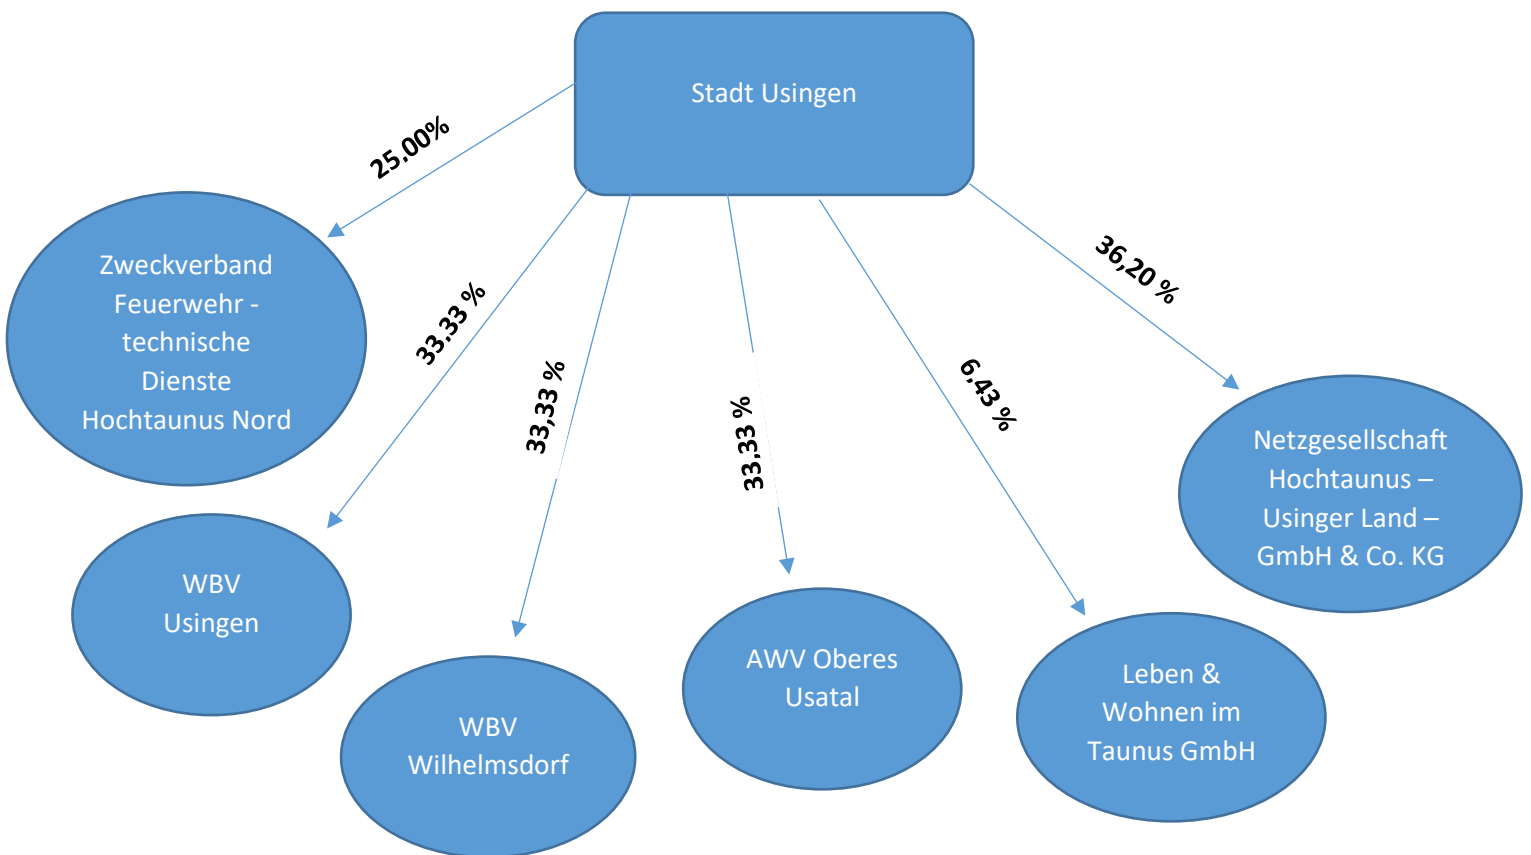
Stadt Usingen

25.00%

Zweckverband Feuerwehr - technische Dienste Hochtaunus Nord

33.33 %

WBV Usingen

33,33 %

WBV Wilhelmsdorf

33,33 %

AWV Oberes Usatal

6,43 %

Leben & Wohnen im Taunus GmbH

36,20 %

Netzgesellschaft Hochtaunus – Usinger Land – GmbH & Co. KG